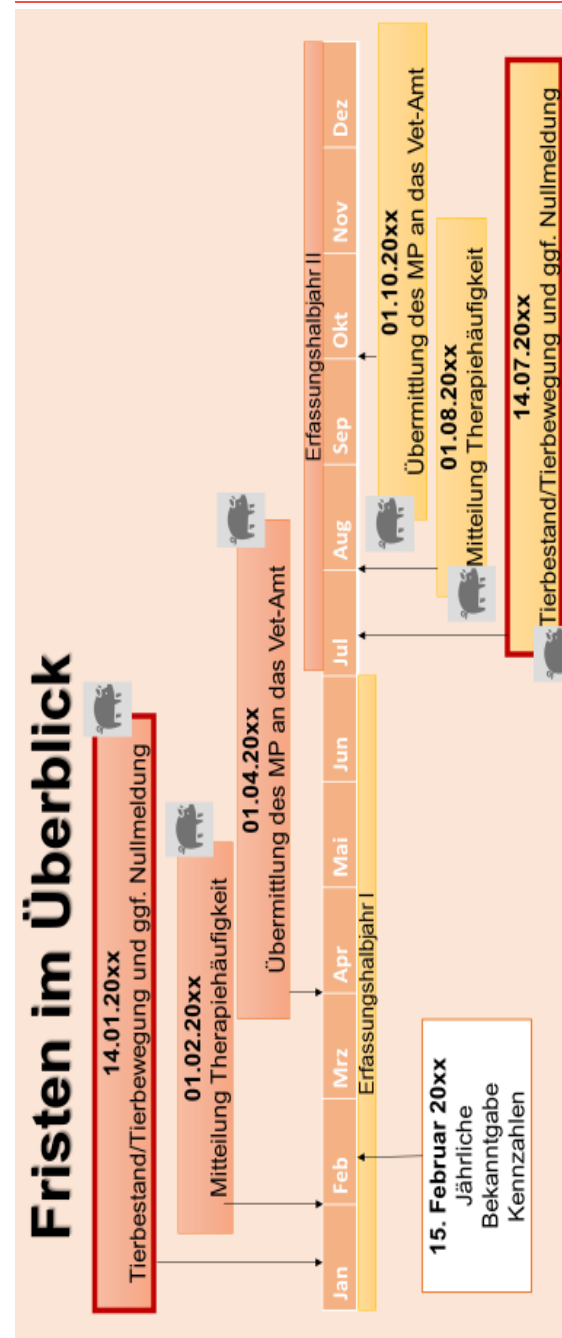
Fristen im Überblick

14.01.20xx
Tierbestand/Tierbewegung und ggf. Nullmeldung

01.02.20xx
Mitteilung Therapiehäufigkeit

01.04.20xx
Übermittlung des MP an das Vet-Amt

| Jan | Feb | Mrz | Apr | Mai | Jun | Jul | Aug | Sep | Okt | Nov | Dez |
|---|---|---|---|---|---|---|---|---|---|---|---|

Erfassungshalbjahr I

Erfassungshalbjahr II

15. Februar 20xx
Jährliche Bekanntgabe Kennzahlen

14.07.20xx
Tierbestand/Tierbewegung und ggf. Nullmeldung

01.08.20xx
Mitteilung Therapiehäufigkeit

01.10.20xx
Übermittlung des MP an das Vet-Amt